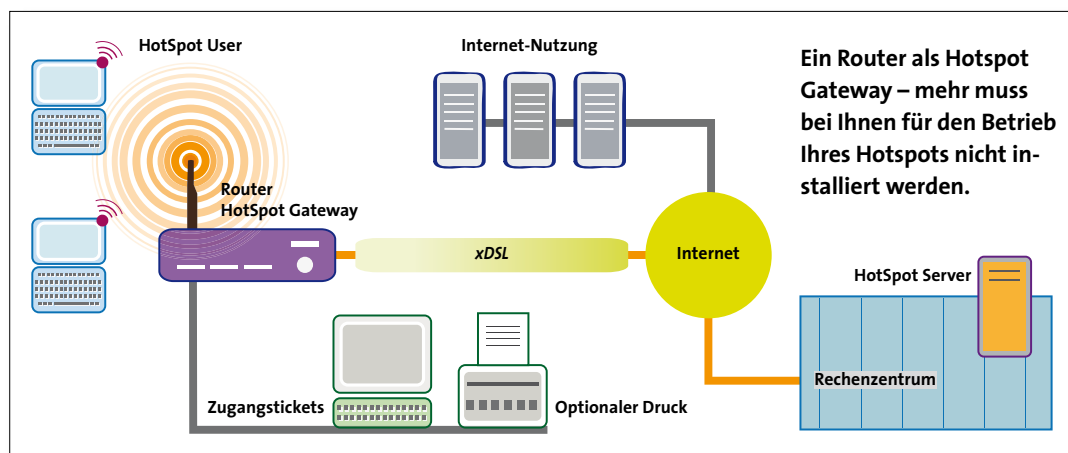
HotSpot User

Internet-Nutzung

Ein Router als Hotspot Gateway – mehr muss bei Ihnen für den Betrieb Ihres Hotspots nicht installiert werden.

Router
HotSpot Gateway

xDSL

Internet

HotSpot Server

Rechenzentrum

Zugangstickets

Optionaler Druck